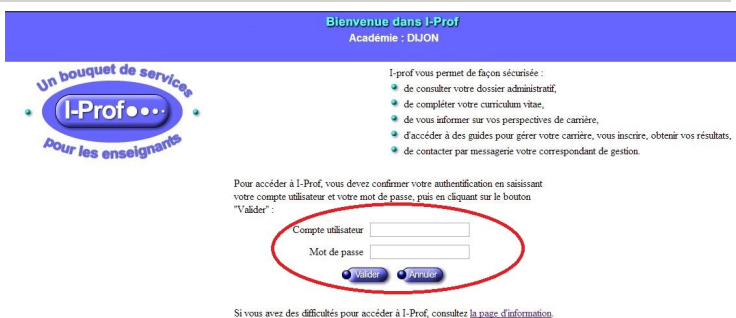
Bienvenue dans I-Prof
Académie : DIJON

Un bouquet de services
I-Prof
pour les enseignants

I-prof vous permet de façon sécurisée :

de consulter votre dossier administratif,

de compléter votre curriculum vitae,

de vous informer sur vos perspectives de carrière,

d'accéder à des guides pour gérer votre carrière, vous inscrire, obtenir vos résultats,

de contacter par messagerie votre correspondant de gestion.

Pour accéder à I-Prof, vous devez confirmer votre authentification en saisissant votre compte utilisateur et votre mot de passe, puis en cliquant sur le bouton "Valider" :

Compte utilisateur

Mot de passe

Valider Annuler

Si vous avez des difficultés pour accéder à I-Prof, consultez la page d'information.